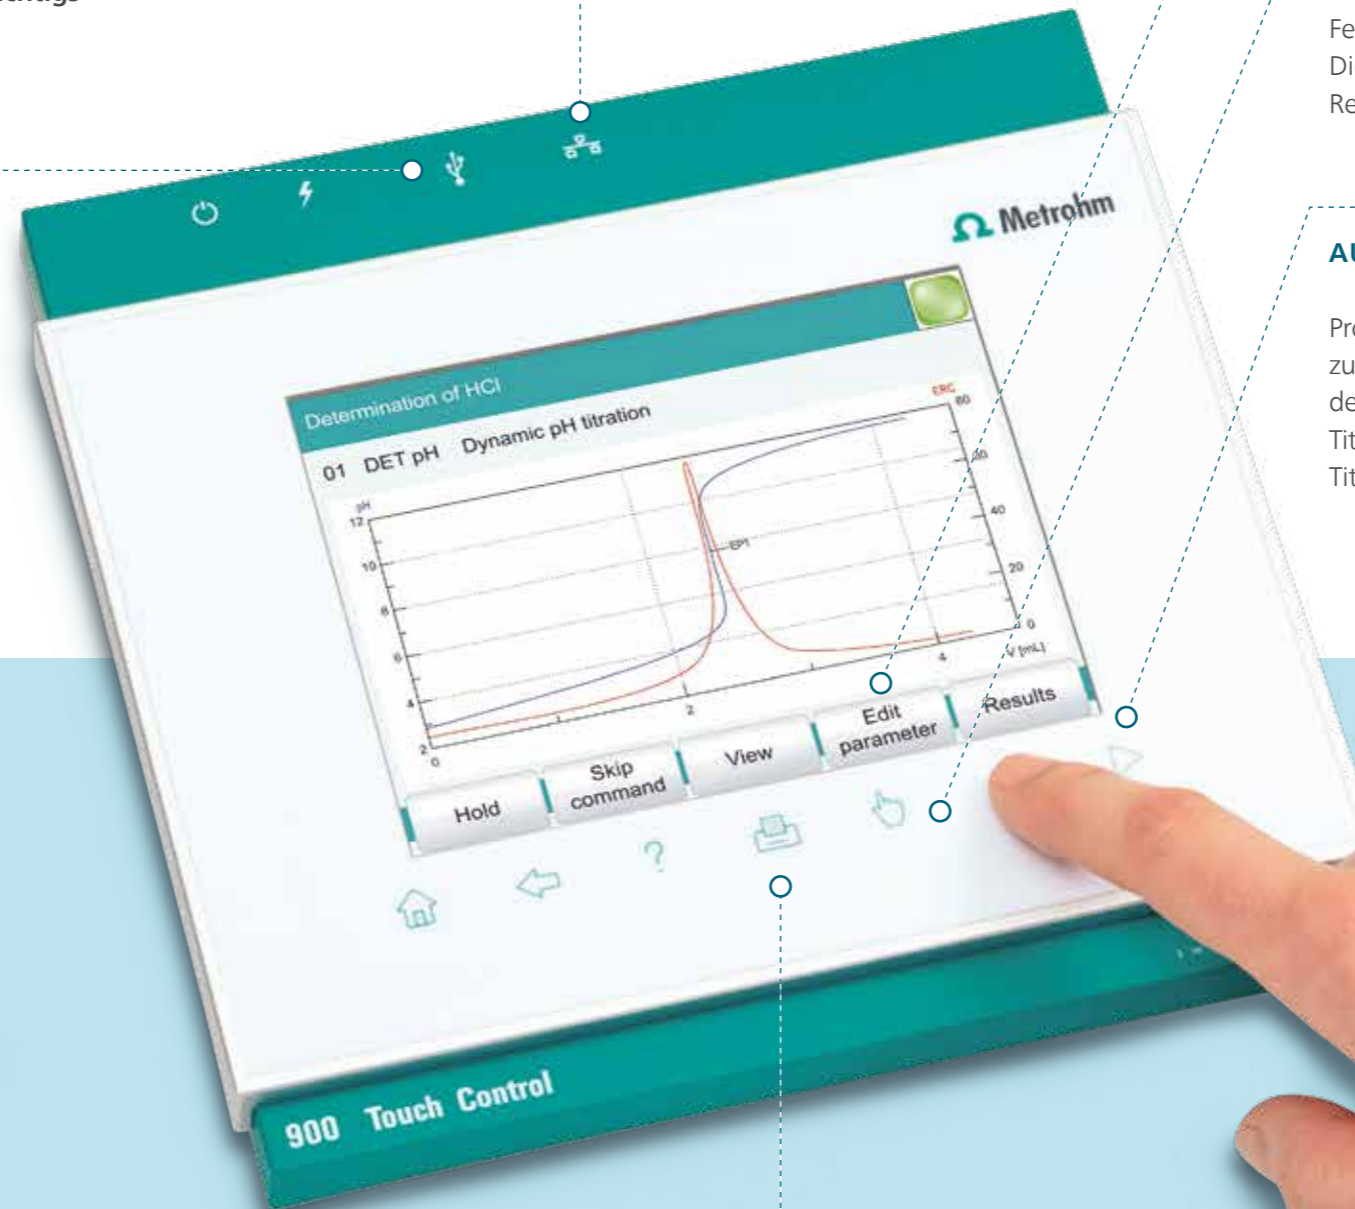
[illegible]

Fe
Di
Re

AU

Pr
zu
de
Tit
Tit

Metrohm

Determination of HCl
01 DET pH Dynamic pH titration

pH
12
10
8
6
4
2
0
2
4
V [mL]
ERC
80
60
40
20
0
EP1

Hold
Skip command
View
Edit parameter
Results

?

900 Touch Control